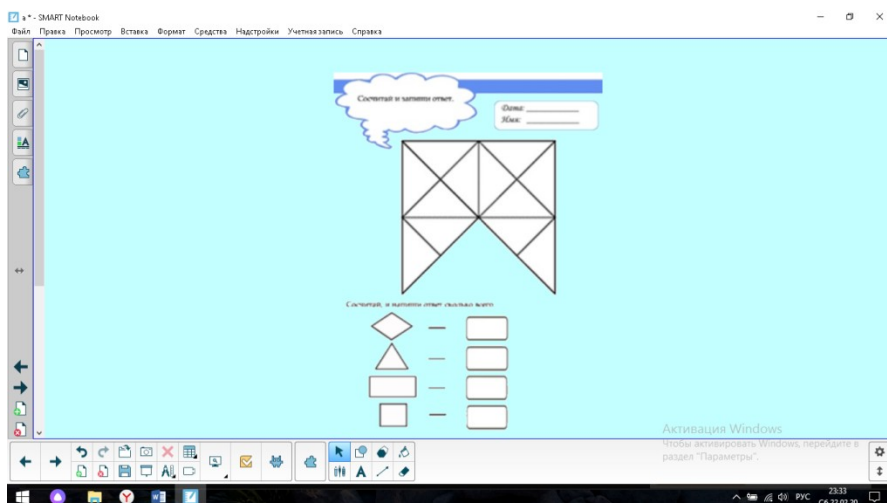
a * - SMART Notebook
Файл Правка Просмотр Вставка Формат Средства Надстройки Учетная запись Справка

Сосчитай и запиши ответ.

Дата: ___________
Имя: ___________

Сосчитай и запиши ответ сколько всего

—
—
—
—

Активация Windows
Чтобы активировать Windows, перейдите в раздел "Параметры".

РУС 23:33 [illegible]